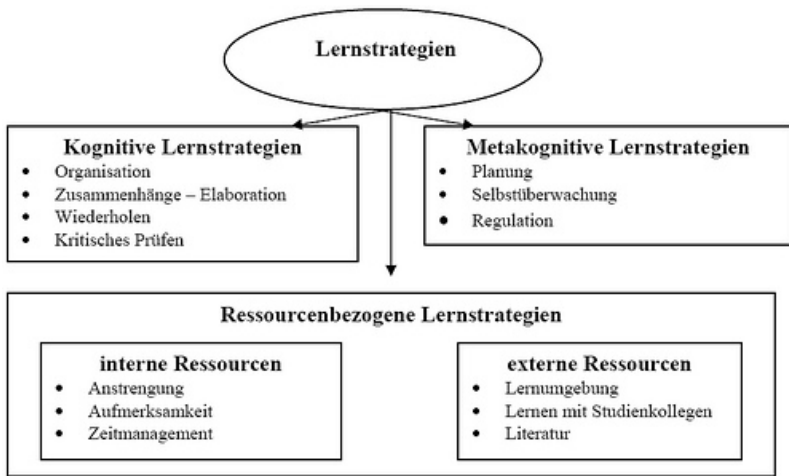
Lernstrategien

Kognitive Lernstrategien
- Organisation
- Zusammenhänge – Elaboration
- Wiederholen
- Kritisches Prüfen

Metakognitive Lernstrategien
- Planung
- Selbstüberwachung
- Regulation

Ressourcenbezogene Lernstrategien

interne Ressourcen
- Anstrengung
- Aufmerksamkeit
- Zeitmanagement

externe Ressourcen
- Lernumgebung
- Lernen mit Studienkollegen
- Literatur